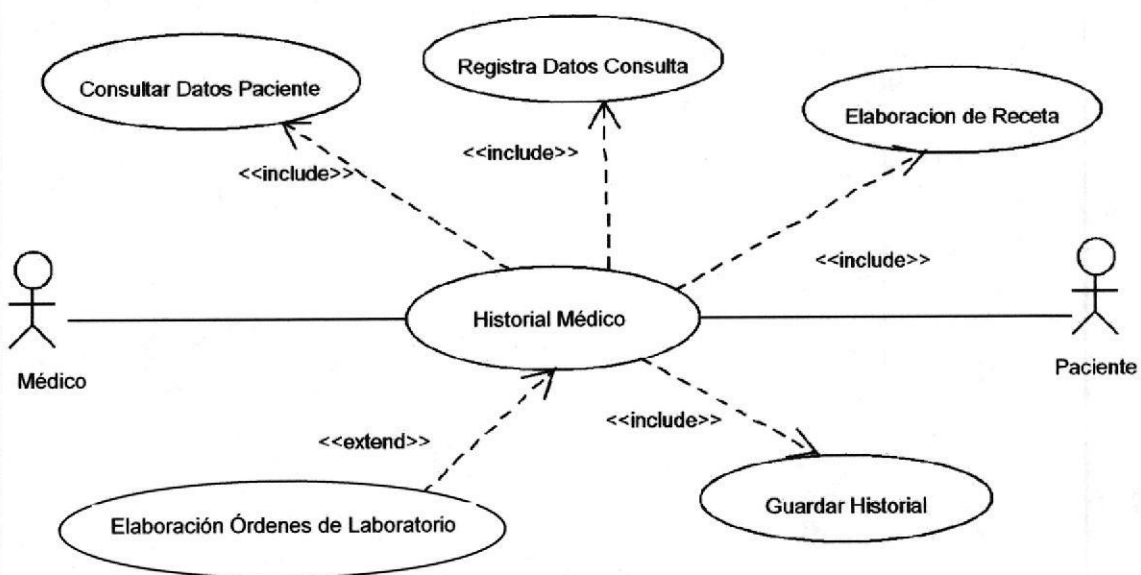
Registra Datos Consulta

Consultar Datos Paciente

Elaboracion de Receta

<<include>>

<<include>>

<<include>>

Historial Médico

Médico

Paciente

<<extend>>

<<include>>

Guardar Historial

Elaboración Órdenes de Laboratorio